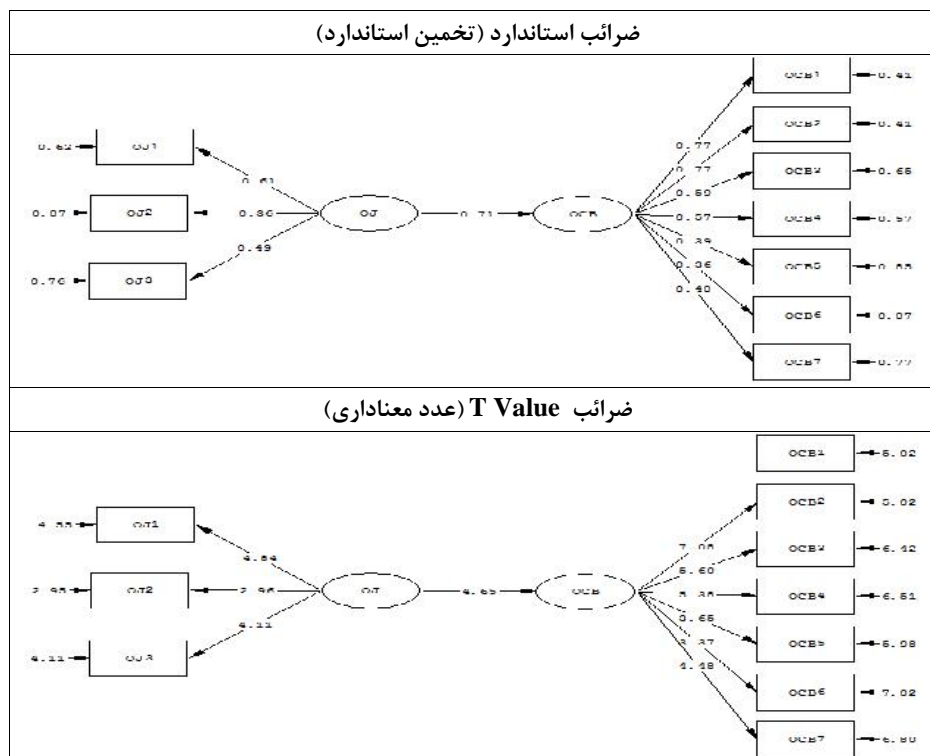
ضرائب استاندارد (تخمین استاندارد)

0.62 OJ1
0.07 OJ2
0.76 OJ3
0.61
0.86
0.49
OJ
0.71
OCB
0.77
0.77
0.60
0.57
0.39
0.36
0.40
OCB1 0.41
OCB2 0.41
OCB3 0.65
OCB4 0.57
OCB5 0.85
OCB6 0.07
OCB7 0.77

ضرائب T Value (عدد معناداری)

4.55 OJ1
2.95 OJ2
4.11 OJ3
4.64
2.96
4.11
OJ
4.65
OCB
7.08
5.60
5.38
3.65
3.37
4.48
OCB1 5.02
OCB2 5.02
OCB3 6.42
OCB4 6.51
OCB5 5.08
OCB6 7.02
OCB7 6.80